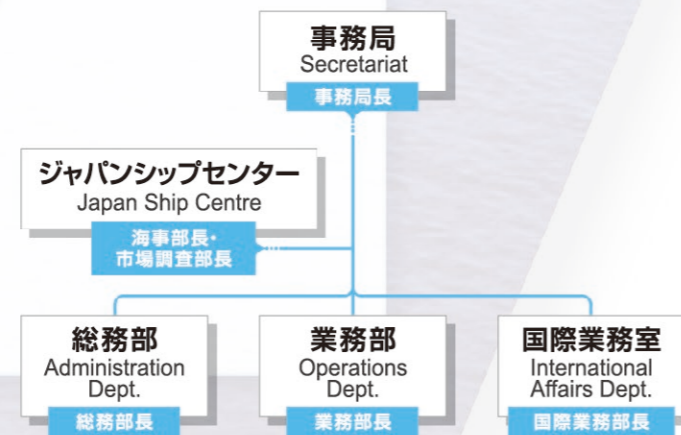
事務局
Secretariat
事務局長

ジャパンシップセンター
Japan Ship Centre
海事部長・
市場調査部長

総務部
Administration Dept.
総務部長

業務部
Operations Dept.
業務部長

国際業務室
International Affairs Dept.
国際業務部長